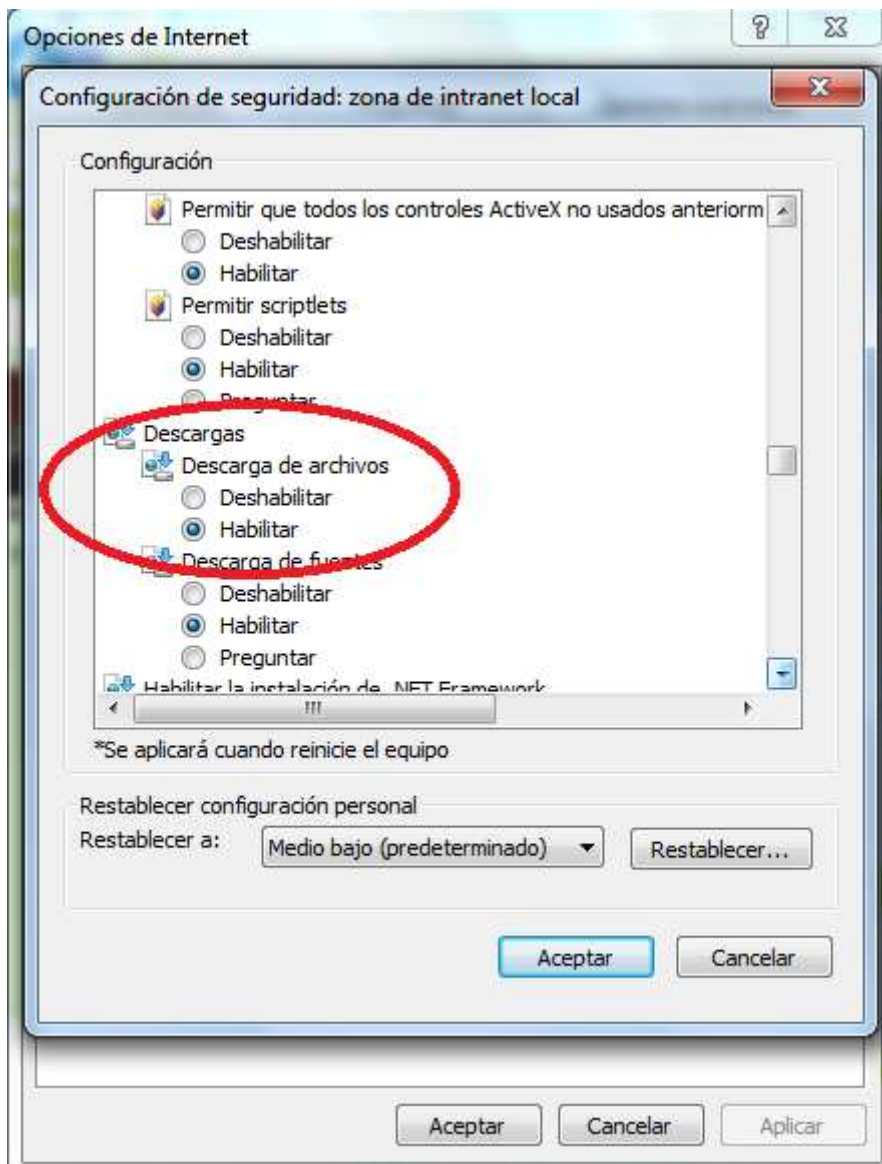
Opciones de Internet

Configuración de seguridad: zona de intranet local

Configuración

Permitir que todos los controles ActiveX no usados anteriorm
Deshabilitar
Habilitar
Permitir scriptlets
Deshabilitar
Habilitar
Preguntar
Descargas
Descarga de archivos
Deshabilitar
Habilitar
Descarga de fuentes
Deshabilitar
Habilitar
Preguntar
Habilitar la instalación de .NET Framework

*Se aplicará cuando reinicie el equipo

Restablecer configuración personal
Restablecer a: Medio bajo (predeterminado) Restablecer...

Aceptar Cancelar

Aceptar Cancelar Aplicar